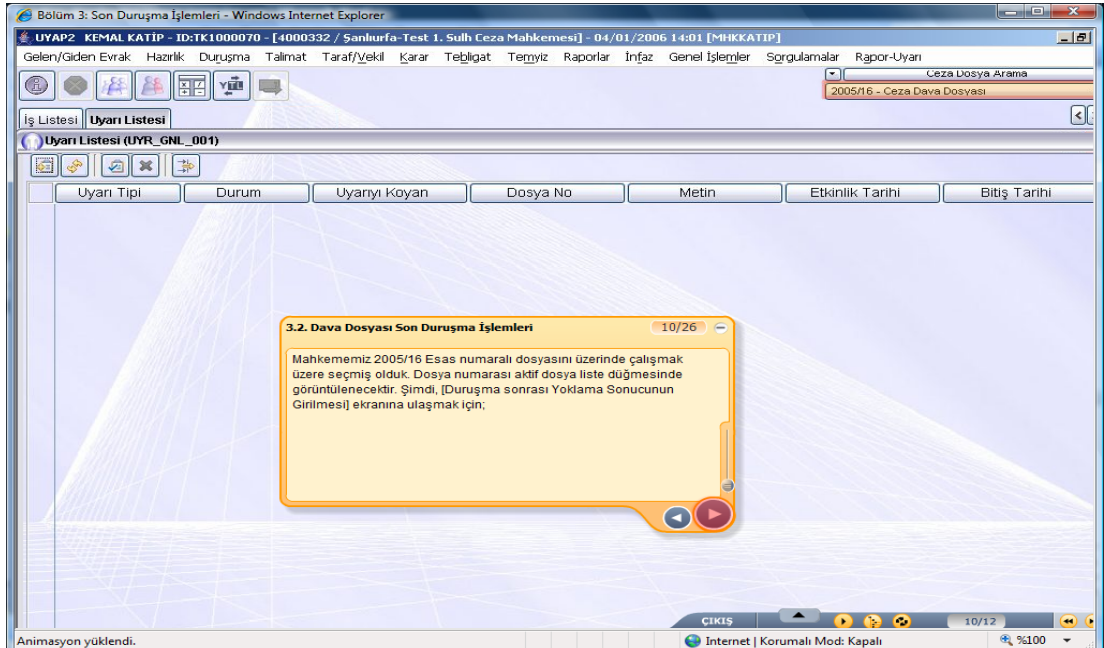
Bölüm 3: Son Duruşma İşlemleri - Windows Internet Explorer

UYAP2 KEMAL KATİP - ID:TK1000070 - [4000332 / Şanlıurfa-Test 1. Sulh Ceza Mahkemesi] - 04/01/2006 14:01 [MHKKATIP]

Gelen/Giden Evrak Hazırlık Duruşma Talimat Taraf/Vekil Karar Tebligat Temyiz Raporlar İnfaz Genel İşlemler Sorgulamalar Rapor-Uyarı

Ceza Dosya Arama

2005/16 - Ceza Dava Dosyası

İş Listesi Uyarı Listesi

Uyarı Listesi (UYR_GNL_001)

| Uyarı Tipi | Durum | Uyarıyı Koyan | Dosya No | Metin | Etkinlik Tarihi | Bitiş Tarihi |
|---|---|---|---|---|---|---|

3.2. Dava Dosyası Son Duruşma İşlemleri 10/26

Mahkememiz 2005/16 Esas numaralı dosyasını üzerinde çalışmak üzere seçmiş olduk. Dosya numarası aktif dosya liste düğmesinde görüntülenecektir. Şimdi, [Duruşma sonrası Yoklama Sonucunun Girilmesi] ekranına ulaşmak için;

ÇIKIŞ 10/12

Animasyon yüklendi.

Internet | Korumalı Mod: Kapalı

%100